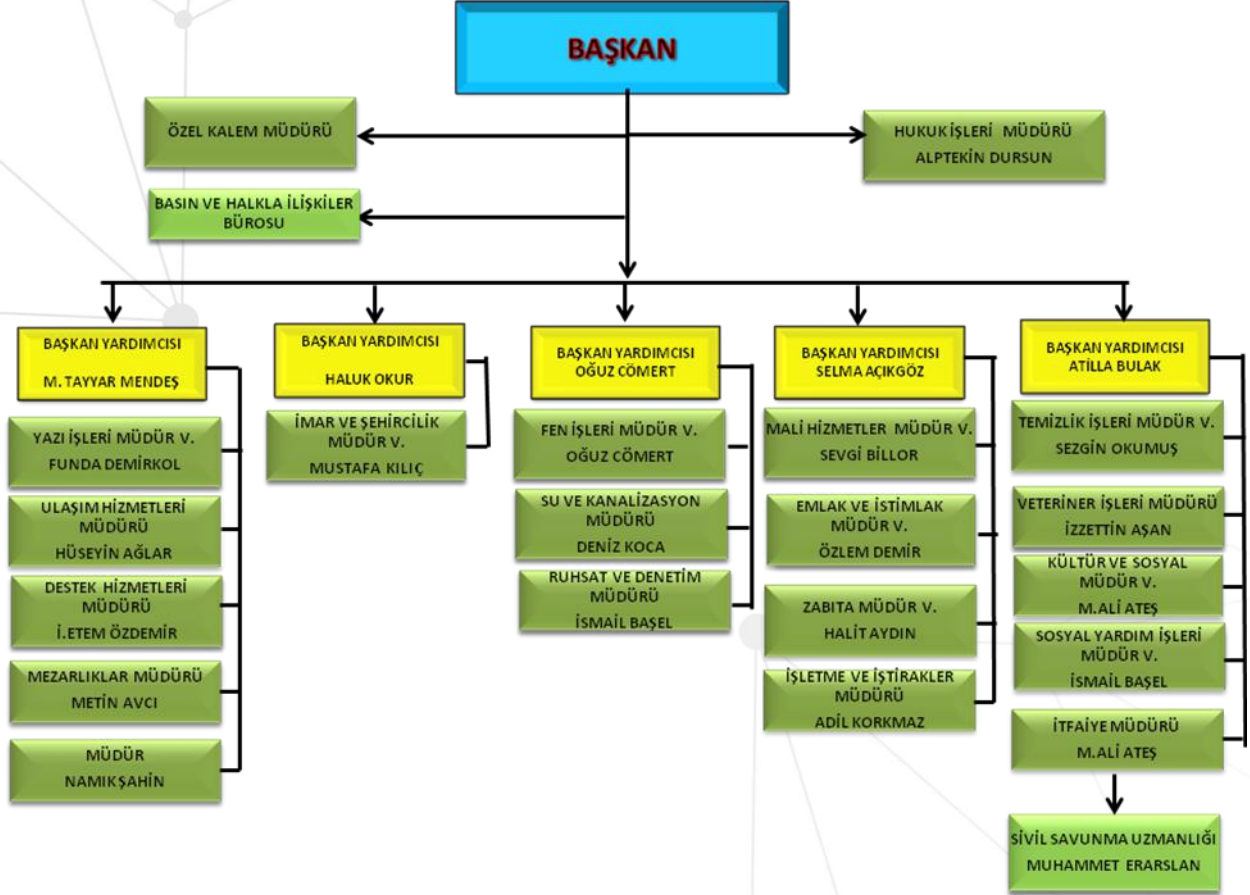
BAŞKAN

ÖZEL KALEM MÜDÜRÜ

HUKUK İŞLERİ MÜDÜRÜ
ALPTEKİN DURSUN

BASIN VE HALKLA İLİŞKİLER BÜROSU

BAŞKAN YARDIMCISI
M. TAYYAR MENDEŞ

YAZI İŞLERİ MÜDÜR V.
FUNDA DEMİRKOL

ULAŞIM HİZMETLERİ MÜDÜRÜ
HÜSEYİN AĞLAR

DESTEK HİZMETLERİ MÜDÜRÜ
İ.ETEM ÖZDEMİR

MEZARLIKLAR MÜDÜRÜ
METİN AVCI

MÜDÜR
NAMIK ŞAHİN

BAŞKAN YARDIMCISI
HALUK OKUR

İMAR VE ŞEHİRCİLİK MÜDÜR V.
MUSTAFA KILIÇ

BAŞKAN YARDIMCISI
OĞUZ CÖMERT

FEN İŞLERİ MÜDÜR V.
OĞUZ CÖMERT

SU VE KANALİZASYON MÜDÜRÜ
DENİZ KOCA

RUHSAT VE DENETİM MÜDÜRÜ
İSMAİL BAŞEL

BAŞKAN YARDIMCISI
SELMA AÇIKGÖZ

MALİ HİZMETLER MÜDÜR V.
SEVGİ BİLLOR

EMLAK VE İSTİMLAK MÜDÜR V.
ÖZLEM DEMİR

ZABITA MÜDÜR V.
HALİT AYDIN

İŞLETME VE İŞTİRAKLER MÜDÜRÜ
ADİL KORKMAZ

BAŞKAN YARDIMCISI
ATİLLA BULAK

TEMİZLİK İŞLERİ MÜDÜR V.
SEZGİN OKUMUŞ

VETERİNER İŞLERİ MÜDÜRÜ
İZZETTİN AŞAN

KÜLTÜR VE SOSYAL MÜDÜR V.
M.ALİ ATEŞ

SOSYAL YARDIM İŞLERİ MÜDÜR V.
İSMAİL BAŞEL

İTFAİYE MÜDÜRÜ
M.ALİ ATEŞ

SİVİL SAVUNMA UZMANLIĞI
MUHAMMET ERARSLAN